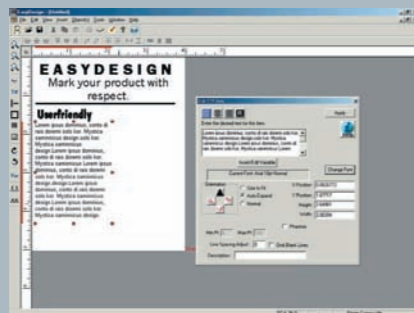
EasyDesign

EASYDESIGN
Mark your product with respect.

Userfriendly
Lorem ipsus dominus, conte di nes domini solo kor. Mystica semminiux design solo kor. Mystica semminiux design Lorem ipsus dominus, conte di nes domini solo kor. Mystica semminiux Lorem ipsus dominus, conte di nes domini solo kor. Mystica semminiux design Lorem ipsus dominus, conte di nes domini solo kor. Mystica semminiux design solo kor. Mystica semminiux design

Apply

Insert/Edit Variable

Change Font

Size to Fit
Auto Expand
Normal

X Position
Y Position
Height
Width

Line Spacing Adjust
Omit Blank Lines

Description